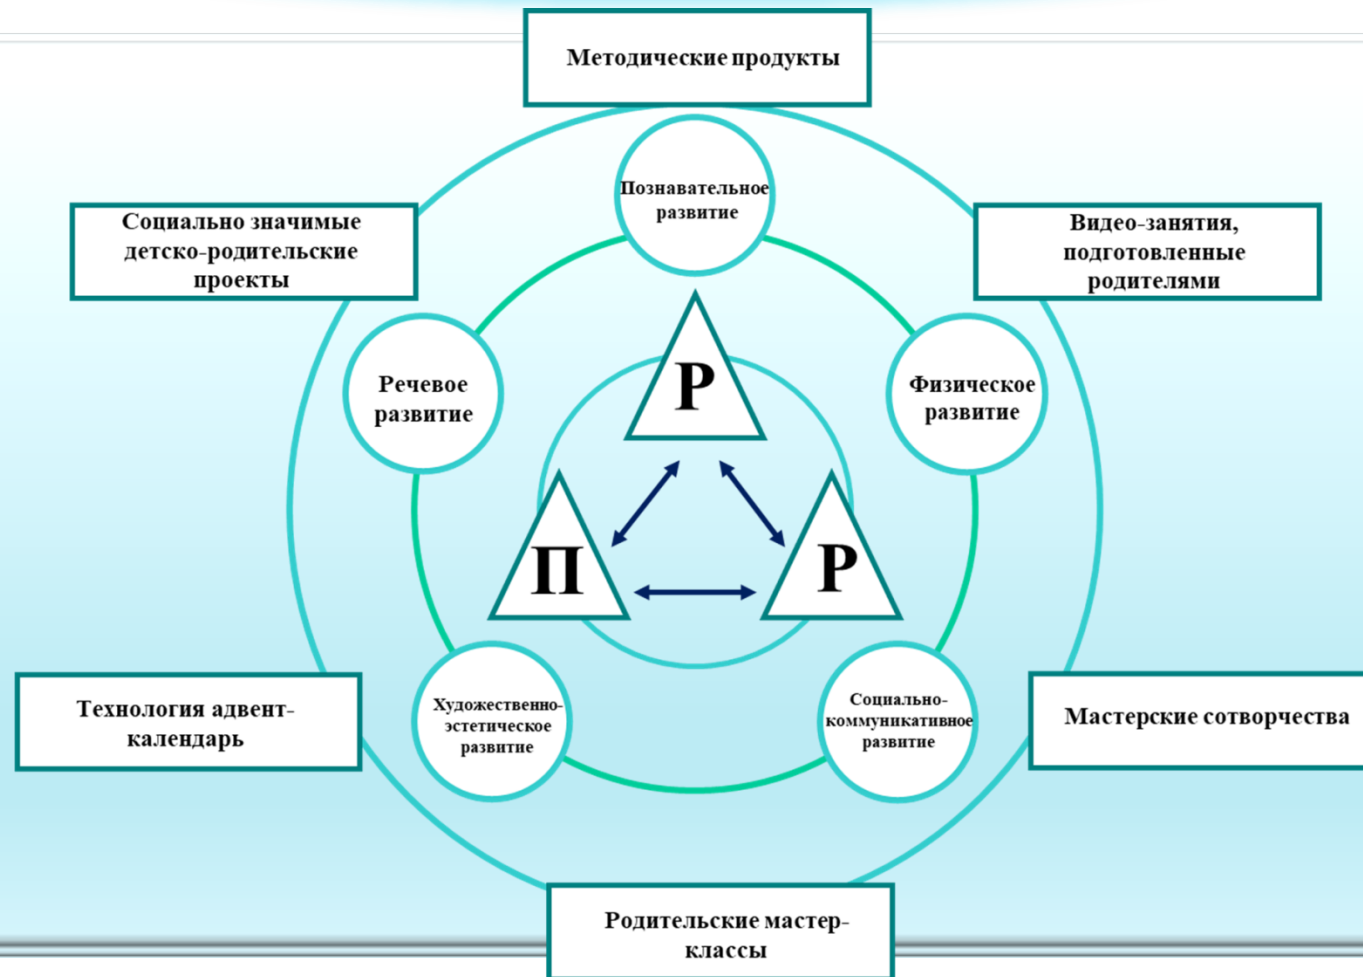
Методические продукты

Социально значимые детско-родительские проекты

Познавательное развитие

Видео-занятия, подготовленные родителями

Речевое развитие

Р

Физическое развитие

П

Р

Технология адвент-календарь

Художественно-эстетическое развитие

Социально-коммуникативное развитие

Мастерские сотворчества

Родительские мастер-классы